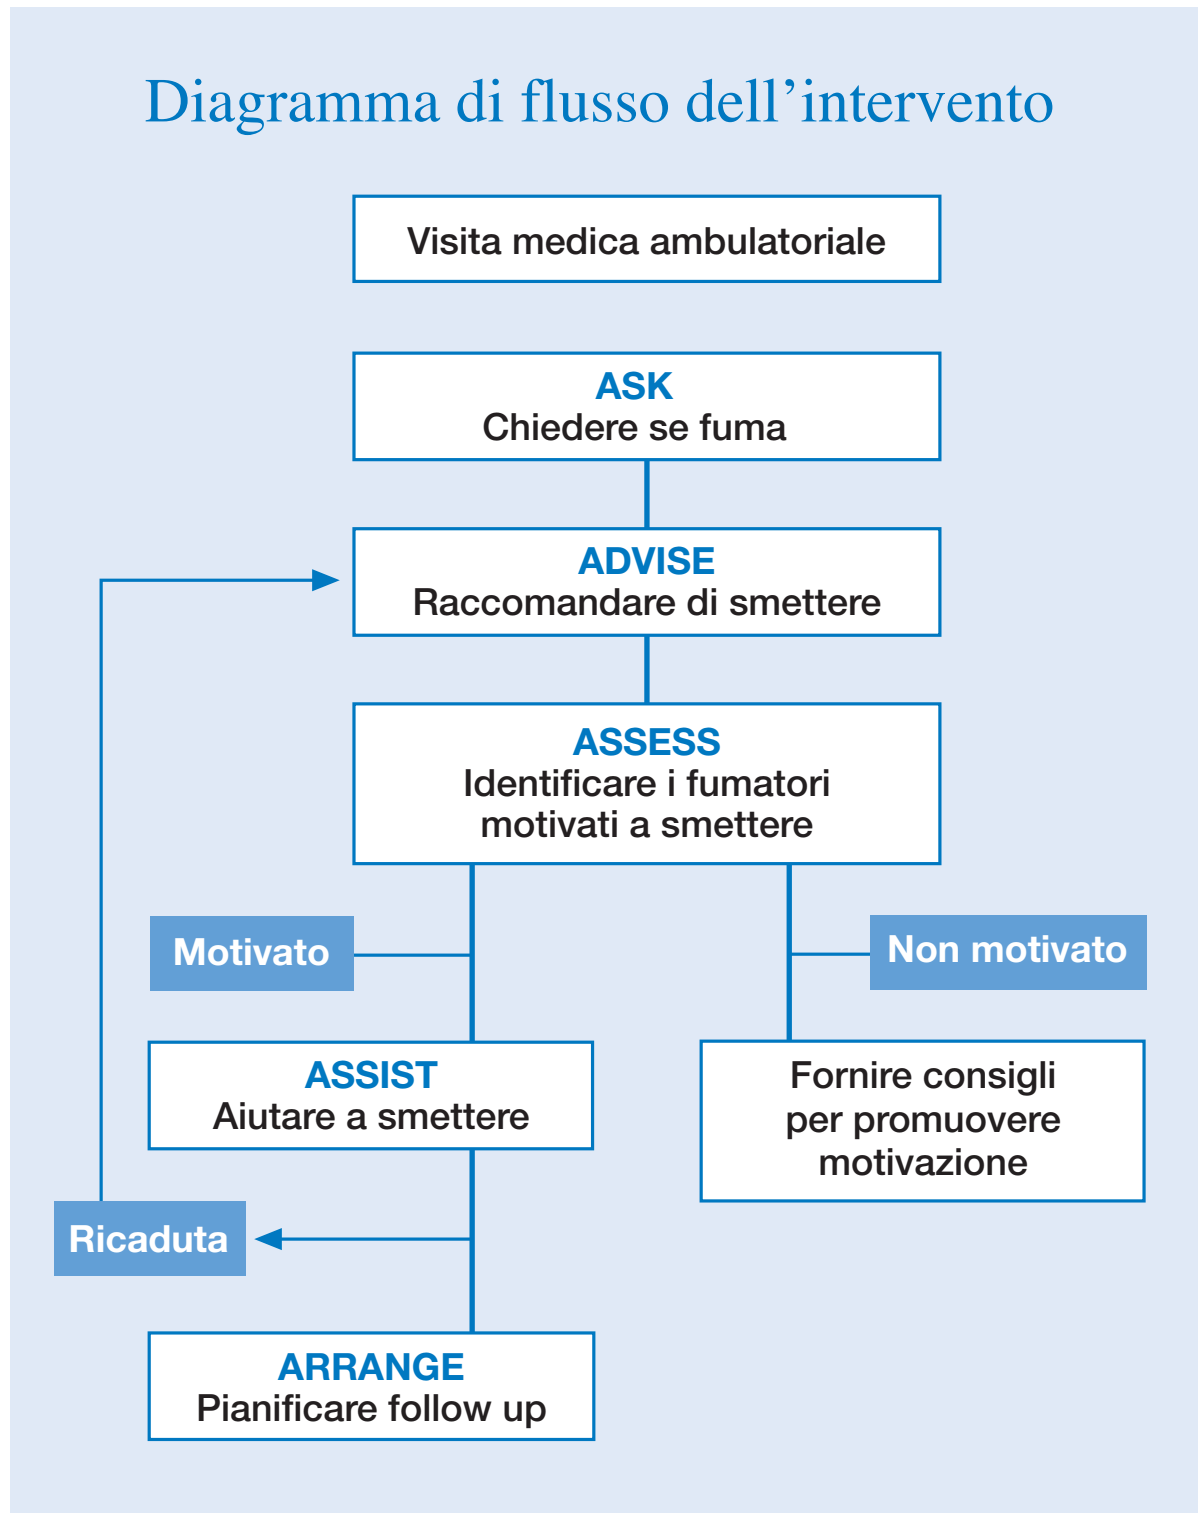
Diagramma di flusso dell’intervento

Visita medica ambulatoriale

ASK
Chiedere se fuma

ADVISE
Raccomandare di smettere

ASSESS
Identificare i fumatori motivati a smettere

Motivato

Non motivato

ASSIST
Aiutare a smettere

Fornire consigli per promuovere motivazione

Ricaduta

ARRANGE
Pianificare follow up